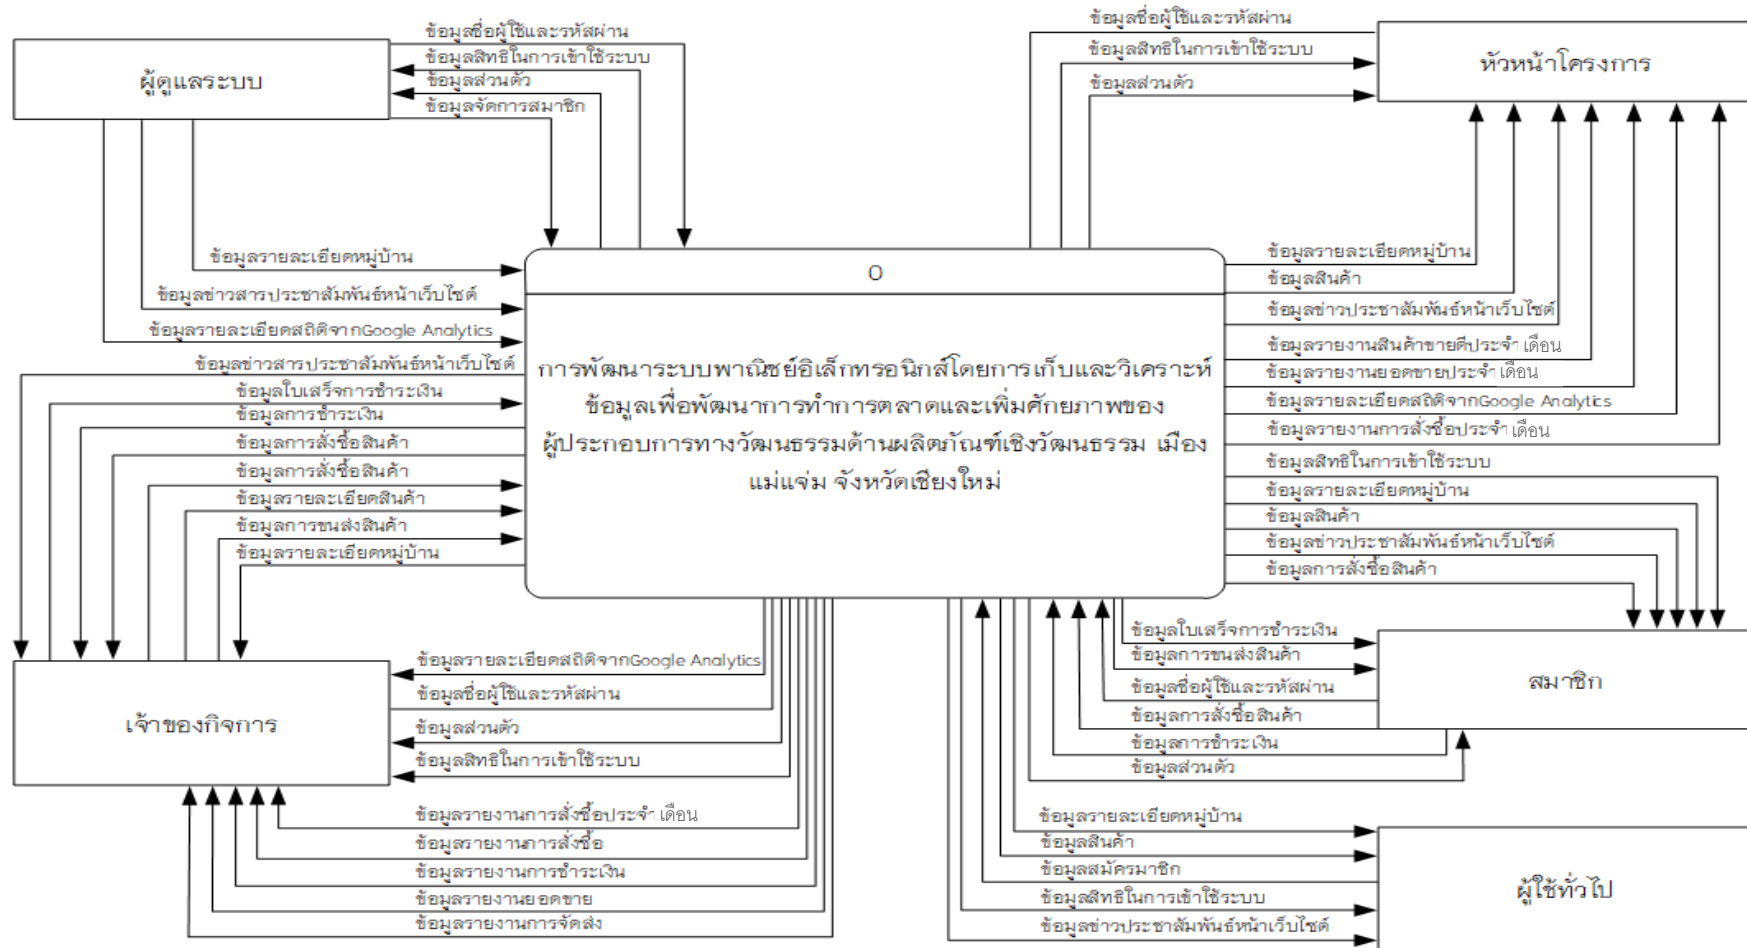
ผู้ดูแลระบบ

ข้อมูลชื่อผู้ใช้และรหัสผ่าน
ข้อมูลสิทธิในการเข้าใช้ระบบ
ข้อมูลส่วนตัว
ข้อมูลจัดการสมาชิก

ข้อมูลรายละเอียดหมู่บ้าน
ข้อมูลข่าวสารประชาสัมพันธ์หน้าเว็บไซต์
ข้อมูลรายละเอียดสถิติจากGoogle Analytics
ข้อมูลข่าวสารประชาสัมพันธ์หน้าเว็บไซต์
ข้อมูลใบเสร็จการชำระเงิน
ข้อมูลการชำระเงิน
ข้อมูลการสั่งซื้อสินค้า
ข้อมูลการสั่งซื้อสินค้า
ข้อมูลรายละเอียดสินค้า
ข้อมูลการขนส่งสินค้า
ข้อมูลรายละเอียดหมู่บ้าน

0

การพัฒนาระบบพาณิชย์อิเล็กทรอนิกส์โดยการเก็บและวิเคราะห์ข้อมูลเพื่อพัฒนาการทำการตลาดและเพิ่มศักยภาพของผู้ประกอบการทางวัฒนธรรมด้านผลิตภัณฑ์เชิงวัฒนธรรม เมืองแม่แจ่ม จังหวัดเชียงใหม่

ข้อมูลชื่อผู้ใช้และรหัสผ่าน
ข้อมูลสิทธิในการเข้าใช้ระบบ
ข้อมูลส่วนตัว

หัวหน้าโครงการ

ข้อมูลรายละเอียดหมู่บ้าน
ข้อมูลสินค้า
ข้อมูลข่าวประชาสัมพันธ์หน้าเว็บไซต์
ข้อมูลรายงานสินค้าขายดีประจำ เดือน
ข้อมูลรายงานยอดขายประจำ เดือน
ข้อมูลรายละเอียดสถิติจากGoogle Analytics
ข้อมูลรายงานการสั่งซื้อประจำ เดือน
ข้อมูลสิทธิในการเข้าใช้ระบบ
ข้อมูลรายละเอียดหมู่บ้าน
ข้อมูลสินค้า
ข้อมูลข่าวประชาสัมพันธ์หน้าเว็บไซต์
ข้อมูลการสั่งซื้อสินค้า

ข้อมูลใบเสร็จการชำระเงิน
ข้อมูลการขนส่งสินค้า
ข้อมูลชื่อผู้ใช้และรหัสผ่าน
ข้อมูลการสั่งซื้อสินค้า
ข้อมูลการชำระเงิน
ข้อมูลส่วนตัว

สมาชิก

ข้อมูลรายละเอียดหมู่บ้าน
ข้อมูลสินค้า
ข้อมูลสมัครสมาชิก
ข้อมูลสิทธิในการเข้าใช้ระบบ
ข้อมูลข่าวประชาสัมพันธ์หน้าเว็บไซต์

ผู้ใช้ทั่วไป

ข้อมูลรายละเอียดสถิติจากGoogle Analytics
ข้อมูลชื่อผู้ใช้และรหัสผ่าน
ข้อมูลส่วนตัว
ข้อมูลสิทธิในการเข้าใช้ระบบ

เจ้าของกิจการ

ข้อมูลรายงานการสั่งซื้อประจำ เดือน
ข้อมูลรายงานการสั่งซื้อ
ข้อมูลรายงานการชำระเงิน
ข้อมูลรายงานยอดขาย
ข้อมูลรายงานการจัดส่ง